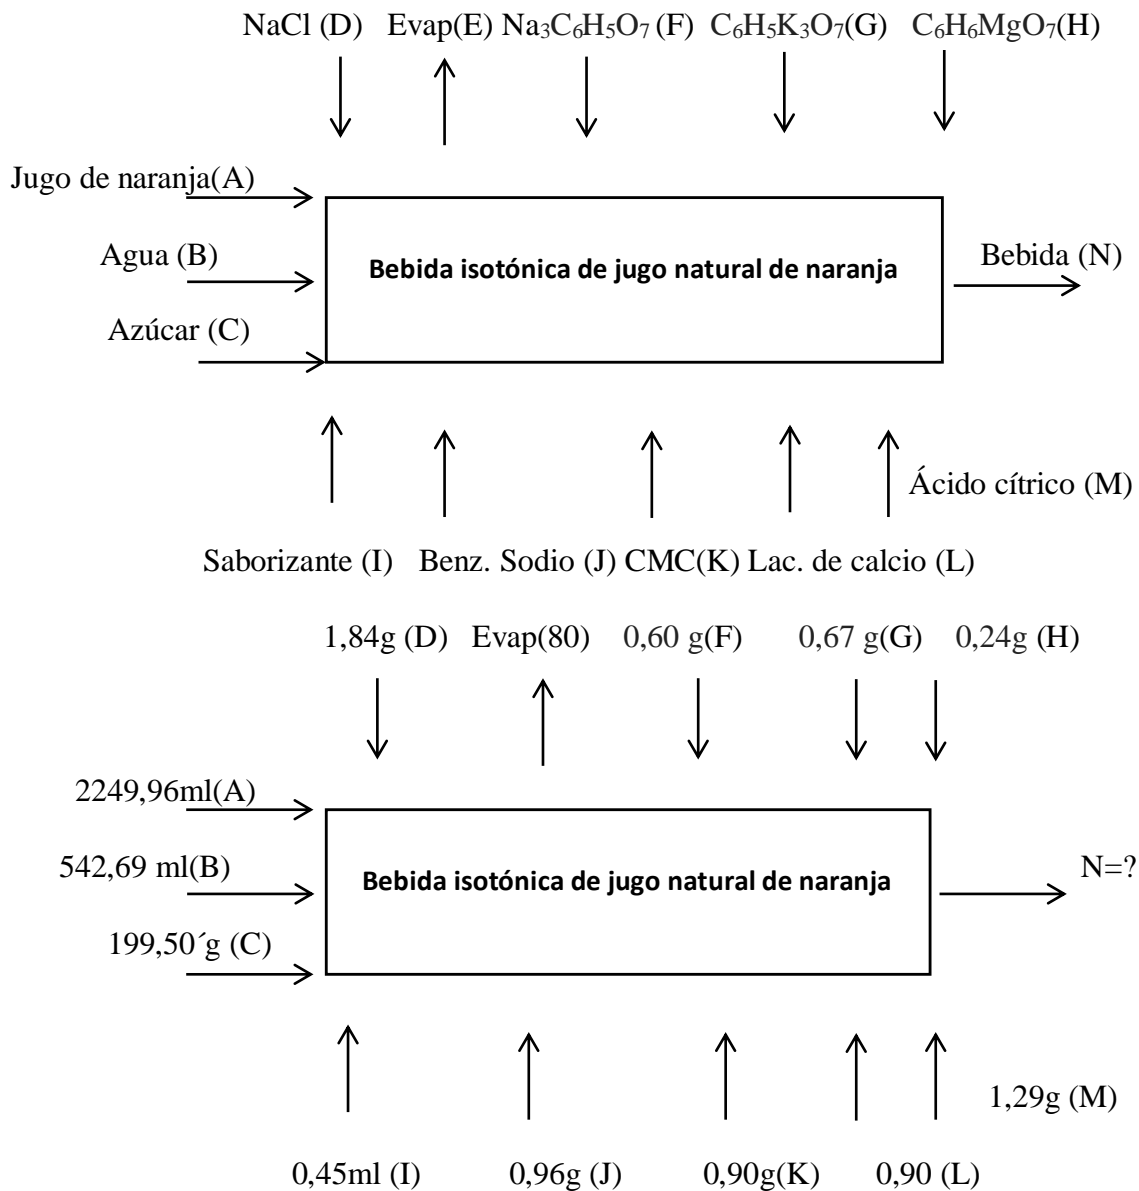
NaCl (D) Evap(E) $Na_3C_6H_5O_7$ (F) $C_6H_5K_3O_7$(G) $C_6H_6MgO_7$(H)

Jugo de naranja(A)

Agua (B)

Azúcar (C)

Bebida isotónica de jugo natural de naranja

Bebida (N)

Ácido cítrico (M)

Saborizante (I) Benz. Sodio (J) CMC(K) Lac. de calcio (L)

1,84g (D) Evap(80) 0,60 g(F) 0,67 g(G) 0,24g (H)

2249,96ml(A)

542,69 ml(B)

199,50´g (C)

Bebida isotónica de jugo natural de naranja

N=?

1,29g (M)

0,45ml (I) 0,96g (J) 0,90g(K) 0,90 (L)